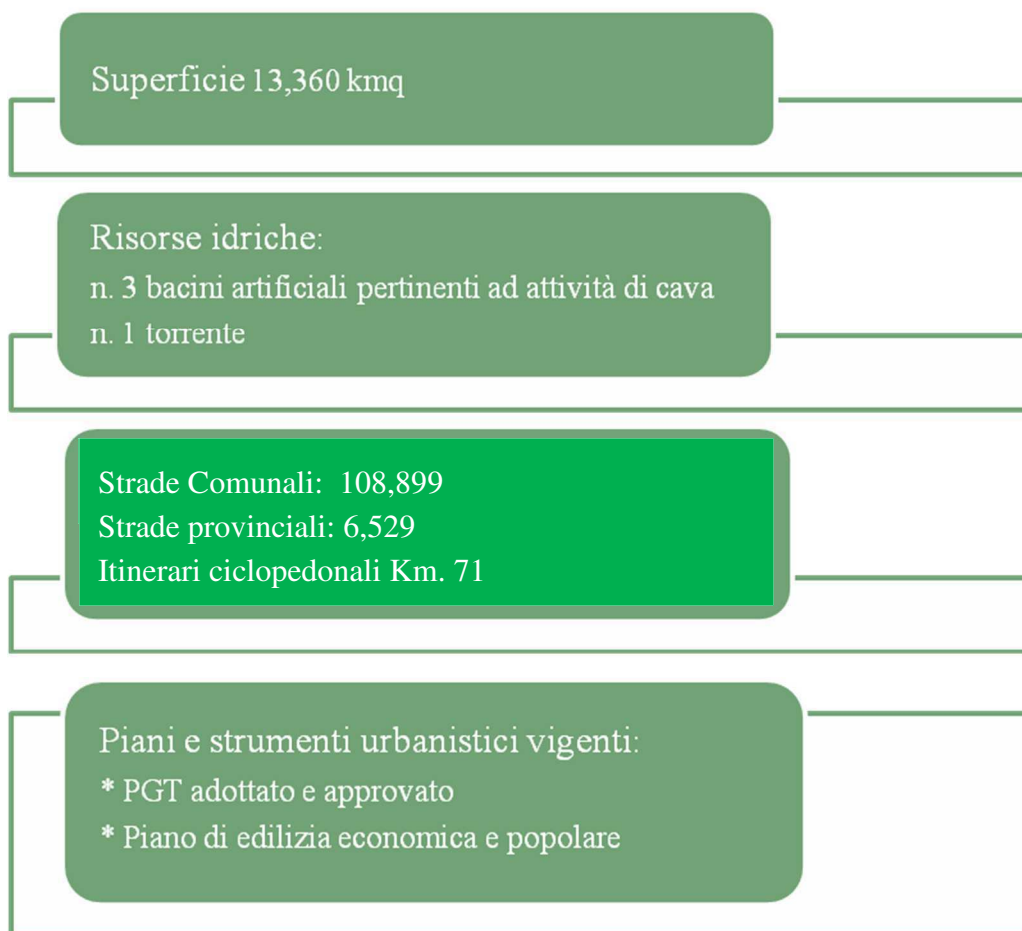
Superficie 13,360 kmq

Risorse idriche:
n. 3 bacini artificiali pertinenti ad attività di cava
n. 1 torrente

Strade Comunali: 108,899
Strade provinciali: 6,529
Itinerari ciclopedonali Km. 71

Piani e strumenti urbanistici vigenti:
* PGT adottato e approvato
* Piano di edilizia economica e popolare